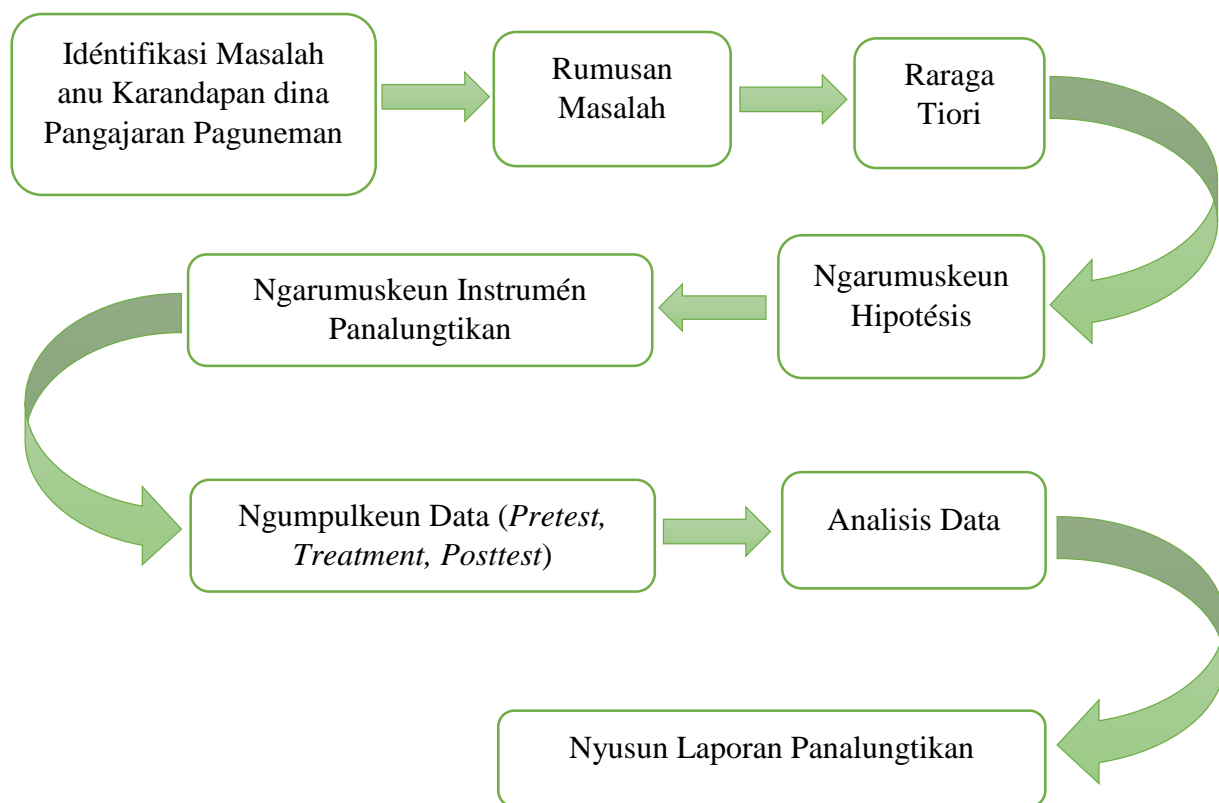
Idéntifikasi Masalah anu Karandapan dina Pangajaran Paguneman

Rumusan Masalah

Raraga Tiori

Ngarumuskeun Hipotésis

Ngarumuskeun Instrumén Panalungtikan

Ngumpulkeun Data (*Pretest, Treatment, Posttest*)

Analisis Data

Nyusun Laporan Panalungtikan